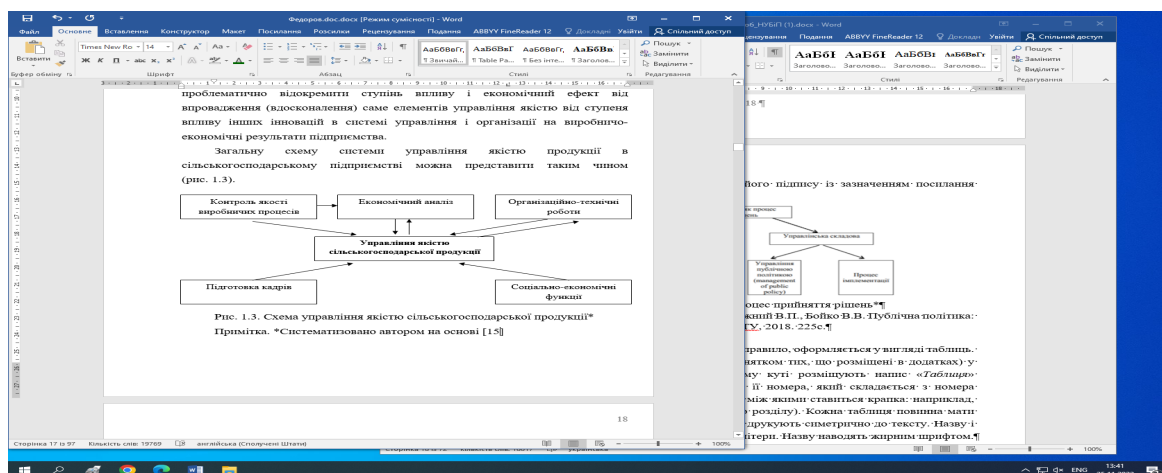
Федоров.doc.docx [Режим сумісності] - Word

Файл Основне Вставлення Конструктор Макет Посилання Розсилки Рецензування Подання ABBYY FineReader 12 Докладні Увійти Спільний доступ

Вставити Буфер обміну Times New Ro 14 Шрифт Абзац АаБбВвГг, ¶ Звичай... АаБбВвГ ¶ Table Pa... АаБбВвГг, ¶ Без інте... АаБбВв ¶ Заголов... Стилі Пошук Замінити Виділити Редагування

проблематично відокремити ступінь впливу і економічний ефект від впровадження (вдосконалення) саме елементів управління якістю від ступеня впливу інших інновацій в системі управління і організації на виробничо-економічні результати підприємства.

Загальну схему системи управління якістю продукції в сільськогосподарському підприємстві можна представити таким чином (рис. 1.3).

Контроль якості виробничих процесів

Економічний аналіз

Організаційно-технічні роботи

Управління якістю сільськогосподарської продукції

Підготовка кадрів

Соціально-економічні функції

Рис. 1.3. Схема управління якістю сільськогосподарської продукції*

Примітка. *Систематизовано автором на основі [15]

18

Сторінка 17 із 97 Кількість слів: 19769 англійська (Сполучені Штати) 100%

б_НУБіП (1).docx - Word

ензування Подання ABBYY FineReader 12 Докладн Увійти Спільний доступ

АаБбІ Заголово... АаБбІ Заголово... АаБбВі Заголово... АаБбВвГг Заголово... Стилі Пошук Замінити Виділити Редагування

18 ¶

його· підпису· із· зазначенням· посилання·

Управлінська складова

Управління публічною політикою (management of public policy)

Процес імплементації

роцес·прийняття·рішень*¶

жній·В.П., Бойко·В.В.·Публічна·політика:·

ГУ, 2018.·225с.¶

правило, оформляється·у·вигляді·таблиць.·

нятком·тих, що·розміщені·в·додатках)·у·

му· куті· розміщують· напис· «Таблиця»·

· її· номера, який· складається· з· номера·

між·якими·ставиться·крапка: наприклад,·

у·розділу).·Кожна·таблиця·повинна·мати·

друкують·симетрично·до·тексту.·Назву·і·

літери.·Назву·наводять·жирним·шрифтом.¶

Сторінка українська 100%

ENG 13:41